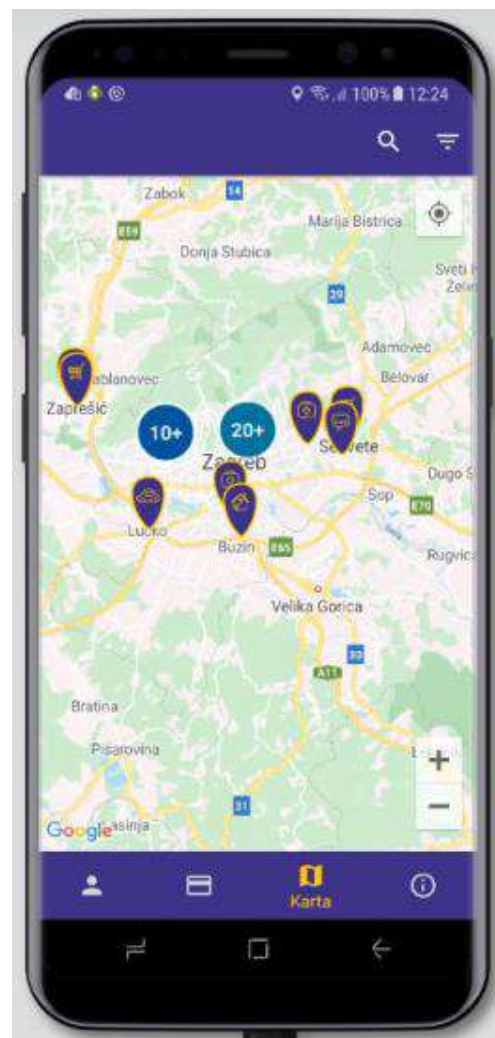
100% 12:24

Zabok
14
Marija Bistrica
E59
Donja Stubica
Sveti I
Zelin
20
Adamovec
Jablanovec
Belovar
Zaprešić
10+
20+
Zagreb
Sesvete
Dugo S
Sop
E70
Lučko
Buzin
E65
Rugvica
Velika Gorica
30
A11
Bratina
Pisarovina
+
−
Google
Lasinja
31

Karta